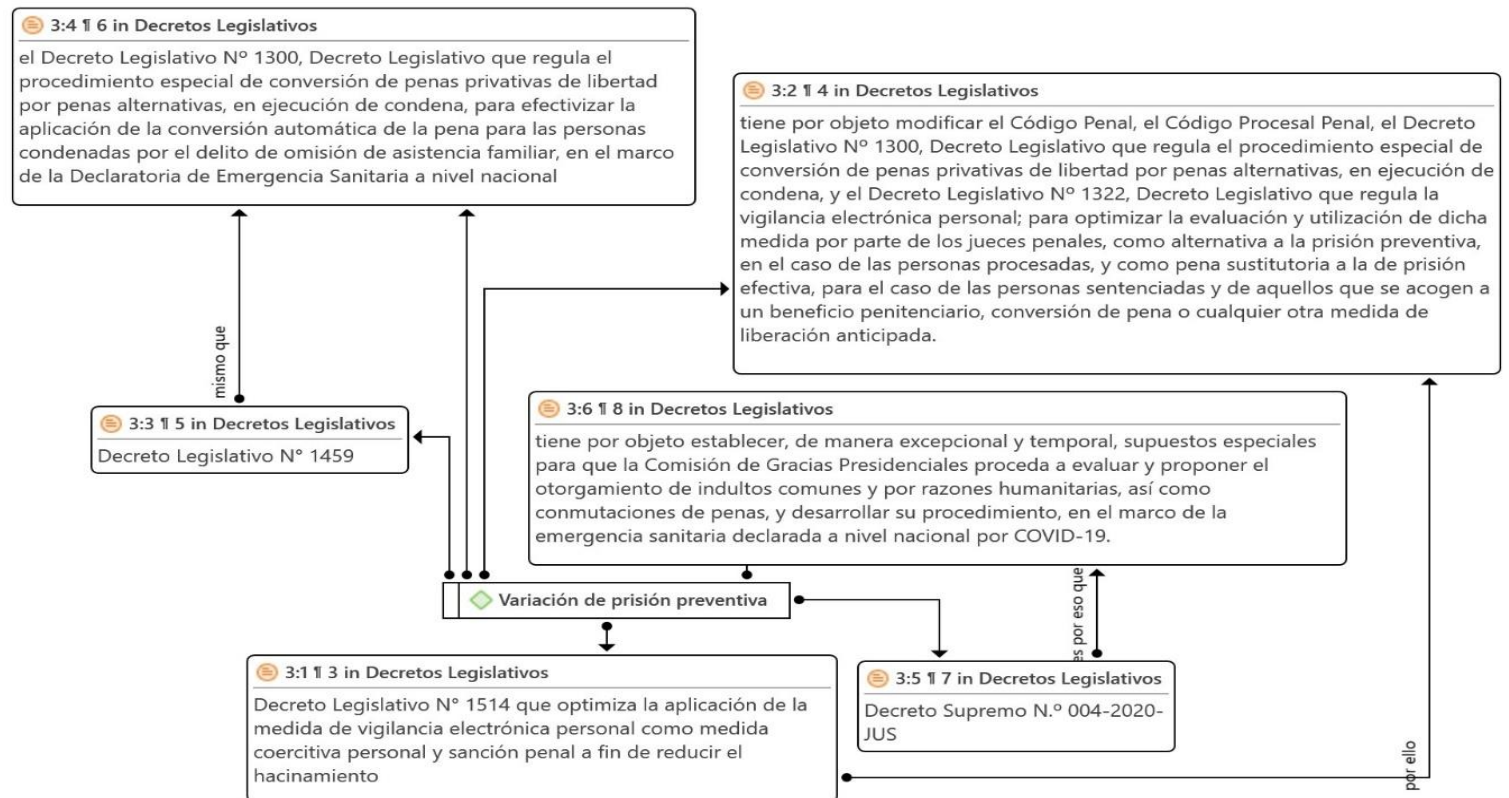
3:4 ¶ 6 in Decretos Legislativos

el Decreto Legislativo Nº 1300, Decreto Legislativo que regula el procedimiento especial de conversión de penas privativas de libertad por penas alternativas, en ejecución de condena, para efectivizar la aplicación de la conversión automática de la pena para las personas condenadas por el delito de omisión de asistencia familiar, en el marco de la Declaratoria de Emergencia Sanitaria a nivel nacional

3:2 ¶ 4 in Decretos Legislativos

tiene por objeto modificar el Código Penal, el Código Procesal Penal, el Decreto Legislativo Nº 1300, Decreto Legislativo que regula el procedimiento especial de conversión de penas privativas de libertad por penas alternativas, en ejecución de condena, y el Decreto Legislativo Nº 1322, Decreto Legislativo que regula la vigilancia electrónica personal; para optimizar la evaluación y utilización de dicha medida por parte de los jueces penales, como alternativa a la prisión preventiva, en el caso de las personas procesadas, y como pena sustitutoria a la de prisión efectiva, para el caso de las personas sentenciadas y de aquellos que se acogen a un beneficio penitenciario, conversión de pena o cualquier otra medida de liberación anticipada.

mismo que

3:3 ¶ 5 in Decretos Legislativos

Decreto Legislativo N° 1459

3:6 ¶ 8 in Decretos Legislativos

tiene por objeto establecer, de manera excepcional y temporal, supuestos especiales para que la Comisión de Gracias Presidenciales proceda a evaluar y proponer el otorgamiento de indultos comunes y por razones humanitarias, así como conmutaciones de penas, y desarrollar su procedimiento, en el marco de la emergencia sanitaria declarada a nivel nacional por COVID-19.

Variación de prisión preventiva

es por eso que

3:1 ¶ 3 in Decretos Legislativos

Decreto Legislativo N° 1514 que optimiza la aplicación de la medida de vigilancia electrónica personal como medida coercitiva personal y sanción penal a fin de reducir el hacinamiento

3:5 ¶ 7 in Decretos Legislativos

Decreto Supremo N.º 004-2020-JUS

por ello